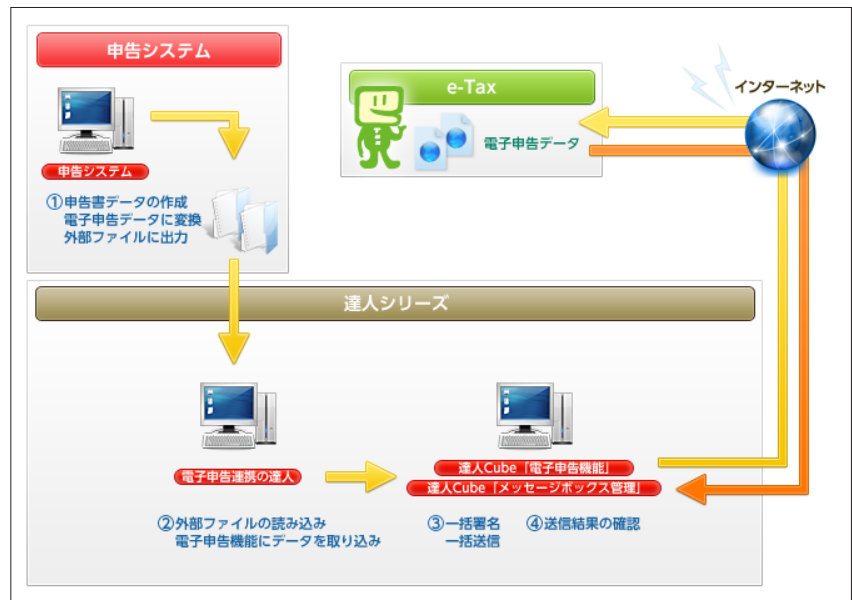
申告システム

申告システム

①申告書データの作成
電子申告データに変換
外部ファイルに出力

e-Tax

電子申告データ

インターネット

達人シリーズ

電子申告連携の達人

達人Cube「電子申告機能」
達人Cube「メッセージボックス管理」

②外部ファイルの読み込み
電子申告機能にデータを取り込み

③一括署名
一括送信

④送信結果の確認